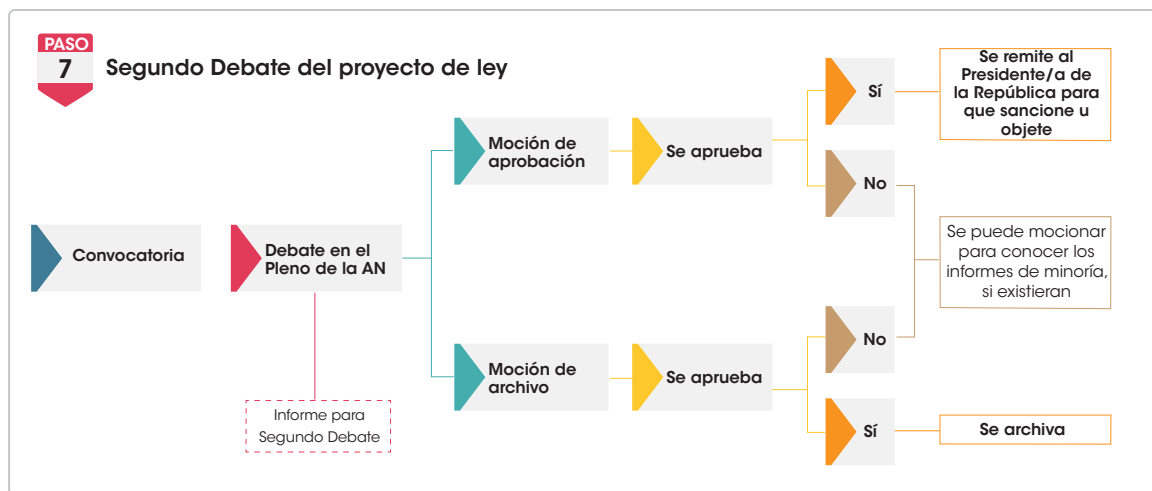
PASO
7
Segundo Debate del proyecto de ley

Convocatoria

Debate en el Pleno de la AN

Informe para Segundo Debate

Moción de aprobación

Se aprueba

Sí

Se remite al Presidente/a de la República para que sancione u objete

No

Se puede mocionar para conocer los informes de minoría, si existieran

Moción de archivo

Se aprueba

No

Sí

Se archiva